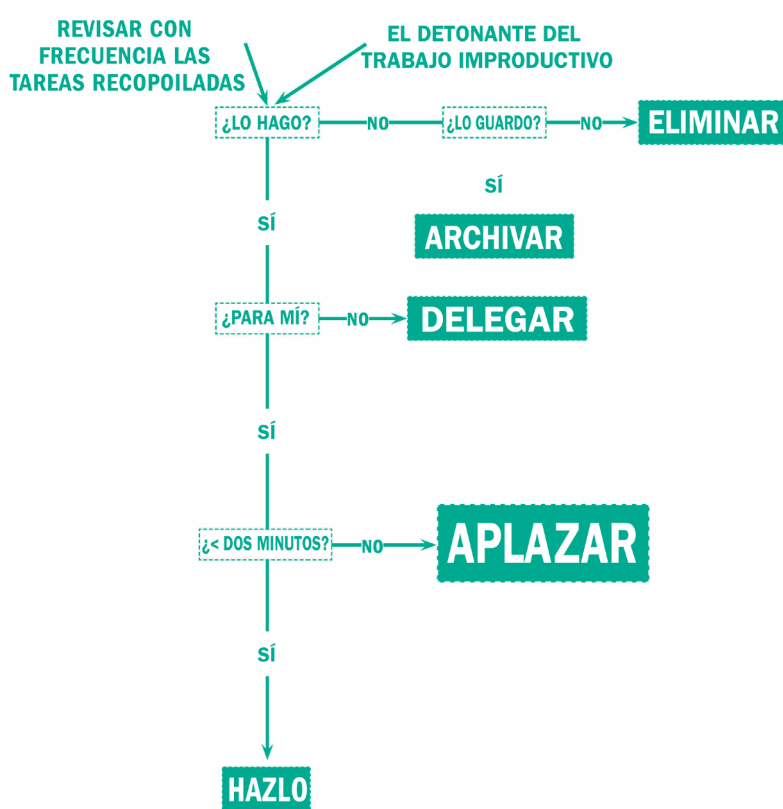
REVISAR CON FRECUENCIA LAS TAREAS RECOPOILADAS

EL DETONANTE DEL TRABAJO IMPRODUCTIVO

¿LO HAGO?

NO

¿LO GUARDO?

NO

ELIMINAR

SÍ

ARCHIVAR

SÍ

¿PARA MÍ?

NO

DELEGAR

SÍ

¿< DOS MINUTOS?

NO

APLAZAR

SÍ

HAZLO